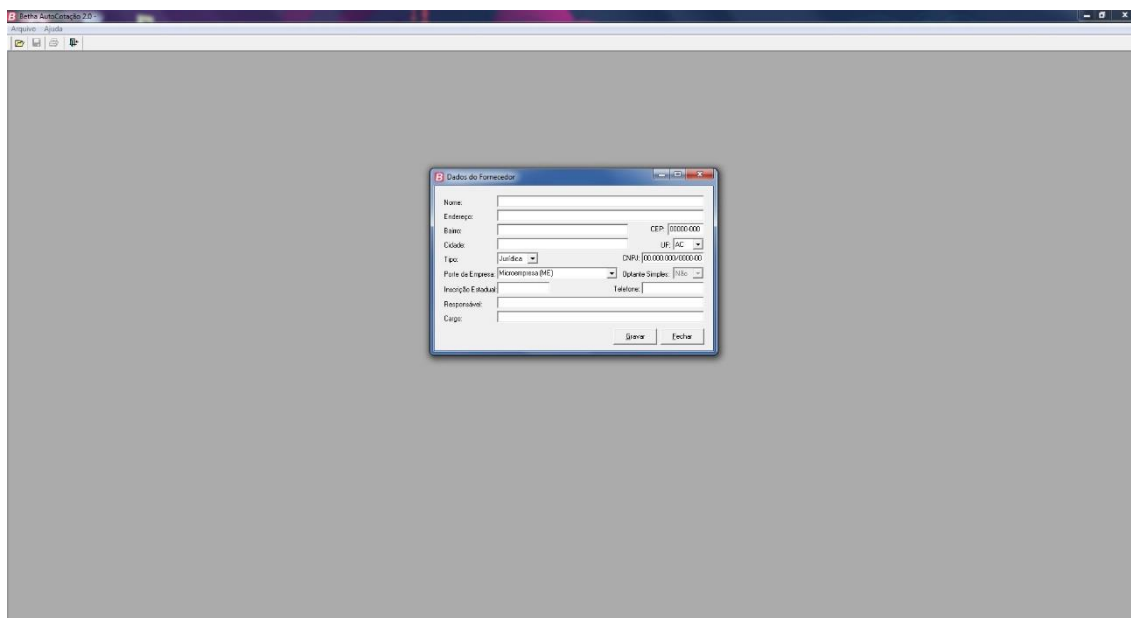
Betha AutoCotação 2.0 -

Arquivo Ajuda

Dados do Fornecedor

Nome:

Endereço:

Bairro:

CEP: 00000-000

Cidade:

UF: AC

Tipo: Jurídica

CNPJ: 00.000.000/0000-00

Porte da Empresa: Microempresa (ME)

Optante Simples: Não

Inscrição Estadual:

Telefone:

Responsável:

Cargo:

Gravar

Fechar